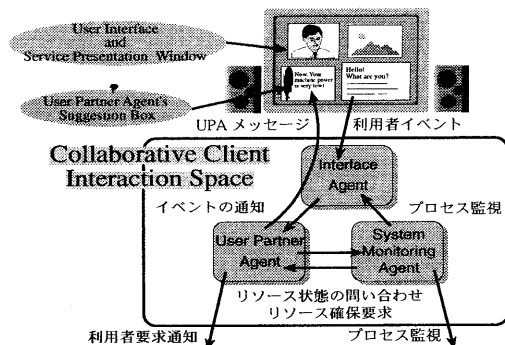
User Interface and Service Presentation Window

User Partner Agent's Suggestion Box

Now, Your machine power is very low!

Hello! What are you?

UPA メッセージ

利用者イベント

Collaborative Client Interaction Space

Interface Agent

イベントの通知

プロセス監視

User Partner Agent

System Monitoring Agent

リソース状態の問い合わせ
リソース確保要求

利用者要求通知

プロセス監視